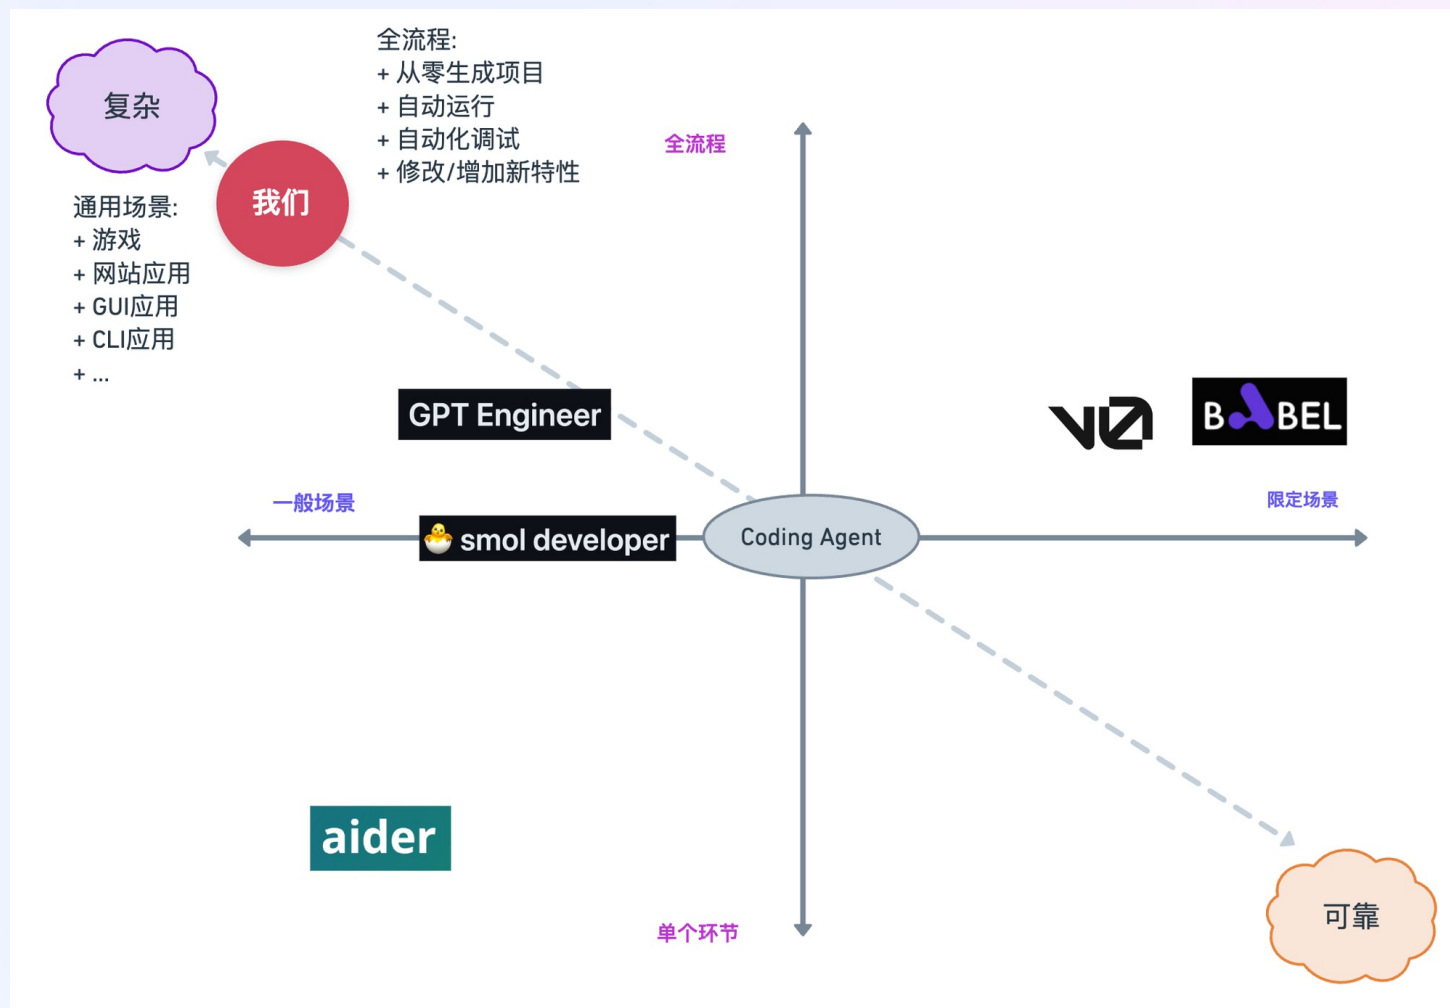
复杂

全流程:
+ 从零生成项目
+ 自动运行
+ 自动化调试
+ 修改/增加新特性

全流程

我们

通用场景:
+ 游戏
+ 网站应用
+ GUI应用
+ CLI应用
+ ...

GPT Engineer

V0

BABEL

一般场景

smol developer

Coding Agent

限定场景

aider

单个环节

可靠